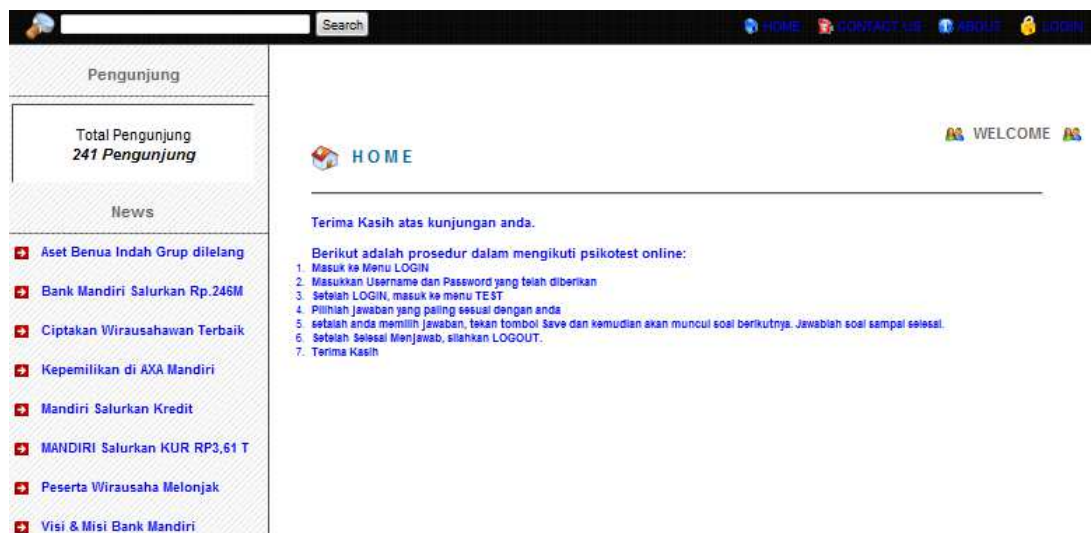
Search

HOME CONTACT US ABOUT LOGIN

Pengunjung

Total Pengunjung
*241 Pengunjung*

News

Aset Benua Indah Grup dilelang

Bank Mandiri Salurkan Rp.246M

Ciptakan Wirausahawan Terbaik

Kepemilikan di AXA Mandiri

Mandiri Salurkan Kredit

MANDIRI Salurkan KUR RP3,61 T

Peserta Wirausaha Melonjak

Visi & Misi Bank Mandiri

WELCOME

HOME

Terima Kasih atas kunjungan anda.

Berikut adalah prosedur dalam mengikuti psikotest online:
1. Masuk ke Menu LOGIN
2. Masukkan Username dan Password yang telah diberikan
3. Setelah LOGIN, masuk ke menu TEST
4. Pilihlah jawaban yang paling sesuai dengan anda
5. setelah anda memilih jawaban, tekan tombol Save dan kemudian akan muncul soal berikutnya. Jawablah soal sampai selesai.
6. Setelah Selesai Menjawab, silahkan LOGOUT.
7. Terima Kasih